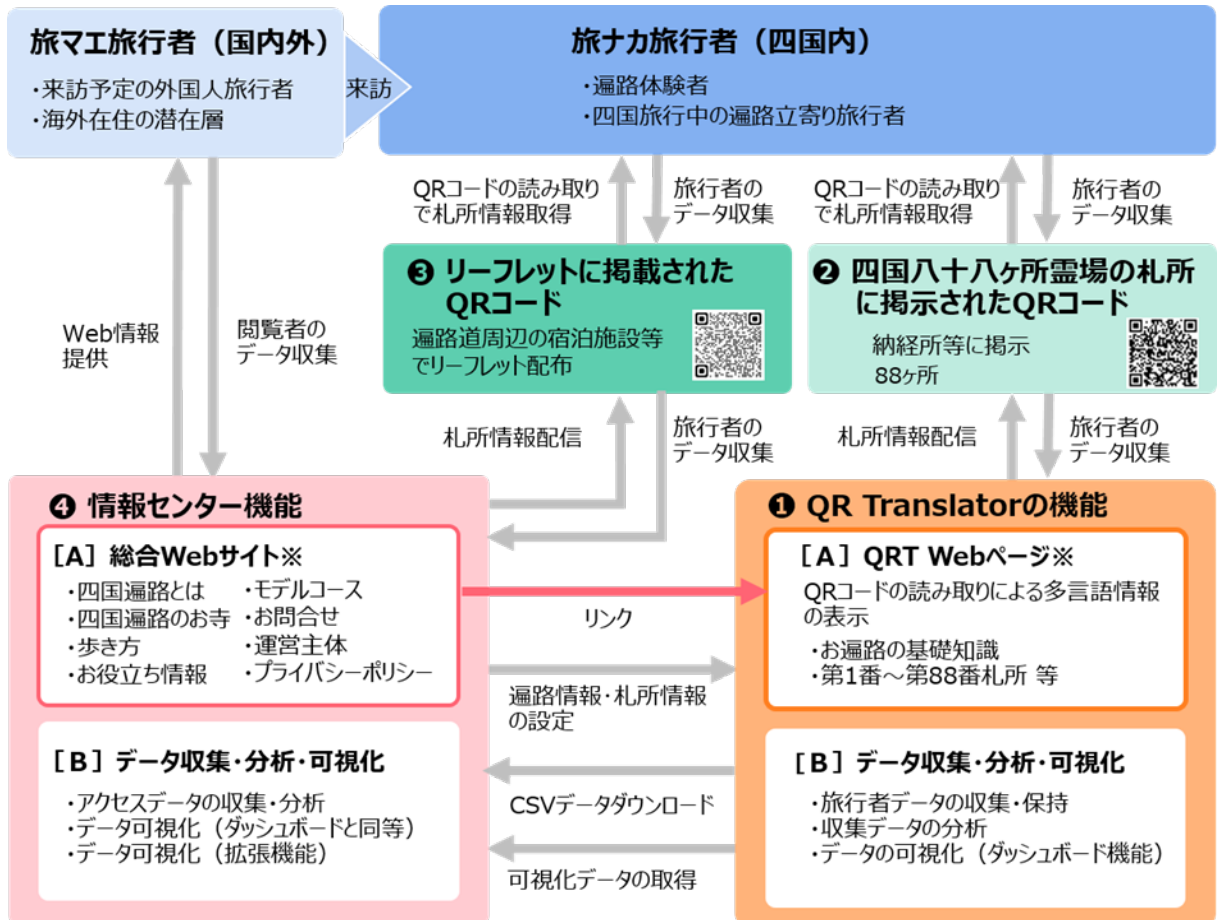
旅マエ旅行者（国内外）
・来訪予定の外国人旅行者
・海外在住の潜在層

来訪

旅ナカ旅行者（四国内）
・遍路体験者
・四国旅行中の遍路立寄り旅行者

QRコードの読み取りで札所情報取得

旅行者のデータ収集

QRコードの読み取りで札所情報取得

旅行者のデータ収集

❸ リーフレットに掲載されたQRコード
遍路道周辺の宿泊施設等でリーフレット配布

❷ 四国八十八ヶ所霊場の札所に掲示されたQRコード
納経所等に掲示
88ヶ所

Web情報提供

閲覧者のデータ収集

札所情報配信

旅行者のデータ収集

札所情報配信

旅行者のデータ収集

❹ 情報センター機能
［A］総合Webサイト※
・四国遍路とは
・四国遍路のお寺
・歩き方
・お役立ち情報
・モデルコース
・お問合せ
・運営主体
・プライバシーポリシー

リンク

遍路情報・札所情報の設定

❶ QR Translatorの機能
［A］QRT Webページ※
QRコードの読み取りによる多言語情報の表示
・お遍路の基礎知識
・第1番～第88番札所 等

［B］データ収集・分析・可視化
・アクセスデータの収集・分析
・データ可視化（ダッシュボードと同等）
・データ可視化（拡張機能）

CSVデータダウンロード

可視化データの取得

［B］データ収集・分析・可視化
・旅行者データの収集・保持
・収集データの分析
・データの可視化（ダッシュボード機能）